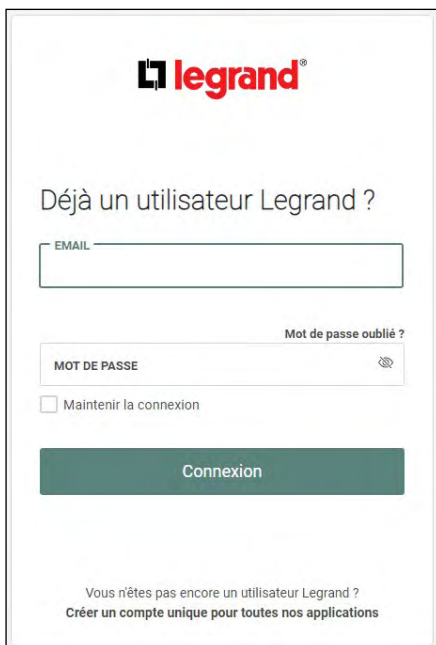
legrand®

Déjà un utilisateur Legrand ?

EMAIL

Mot de passe oublié ?

MOT DE PASSE

Maintenir la connexion

Connexion

Vous n'êtes pas encore un utilisateur Legrand ?
Créer un compte unique pour toutes nos applications